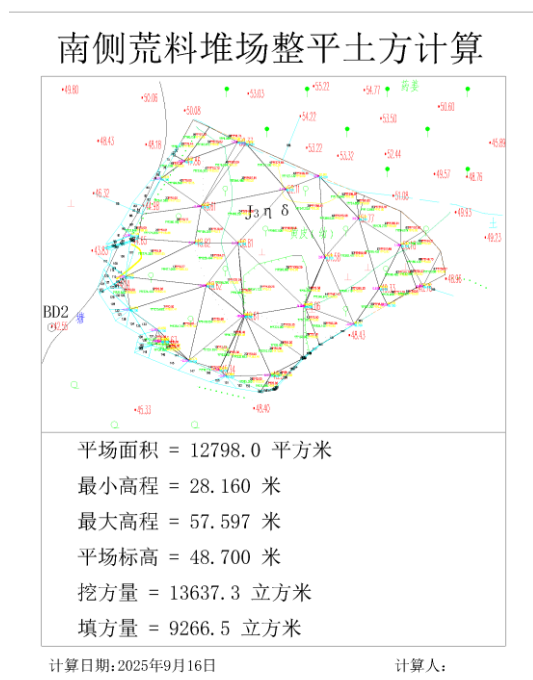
南侧荒料堆场整平土方计算

49.80
50.06
50.08
53.03
53.22
54.77
50.60
54.22
53.50
48.43
48.59
53.22
53.32
52.44
49.86
46.57
46.76
46.37
53.08
49.93
$J_3\eta\delta$
49.73
BD2
45.33
48.40
48.43

平场面积 = 12798.0 平方米
最小高程 = 28.160 米
最大高程 = 57.597 米
平场标高 = 48.700 米
挖方量 = 13637.3 立方米
填方量 = 9266.5 立方米

计算日期:2025年9月16日
计算人: